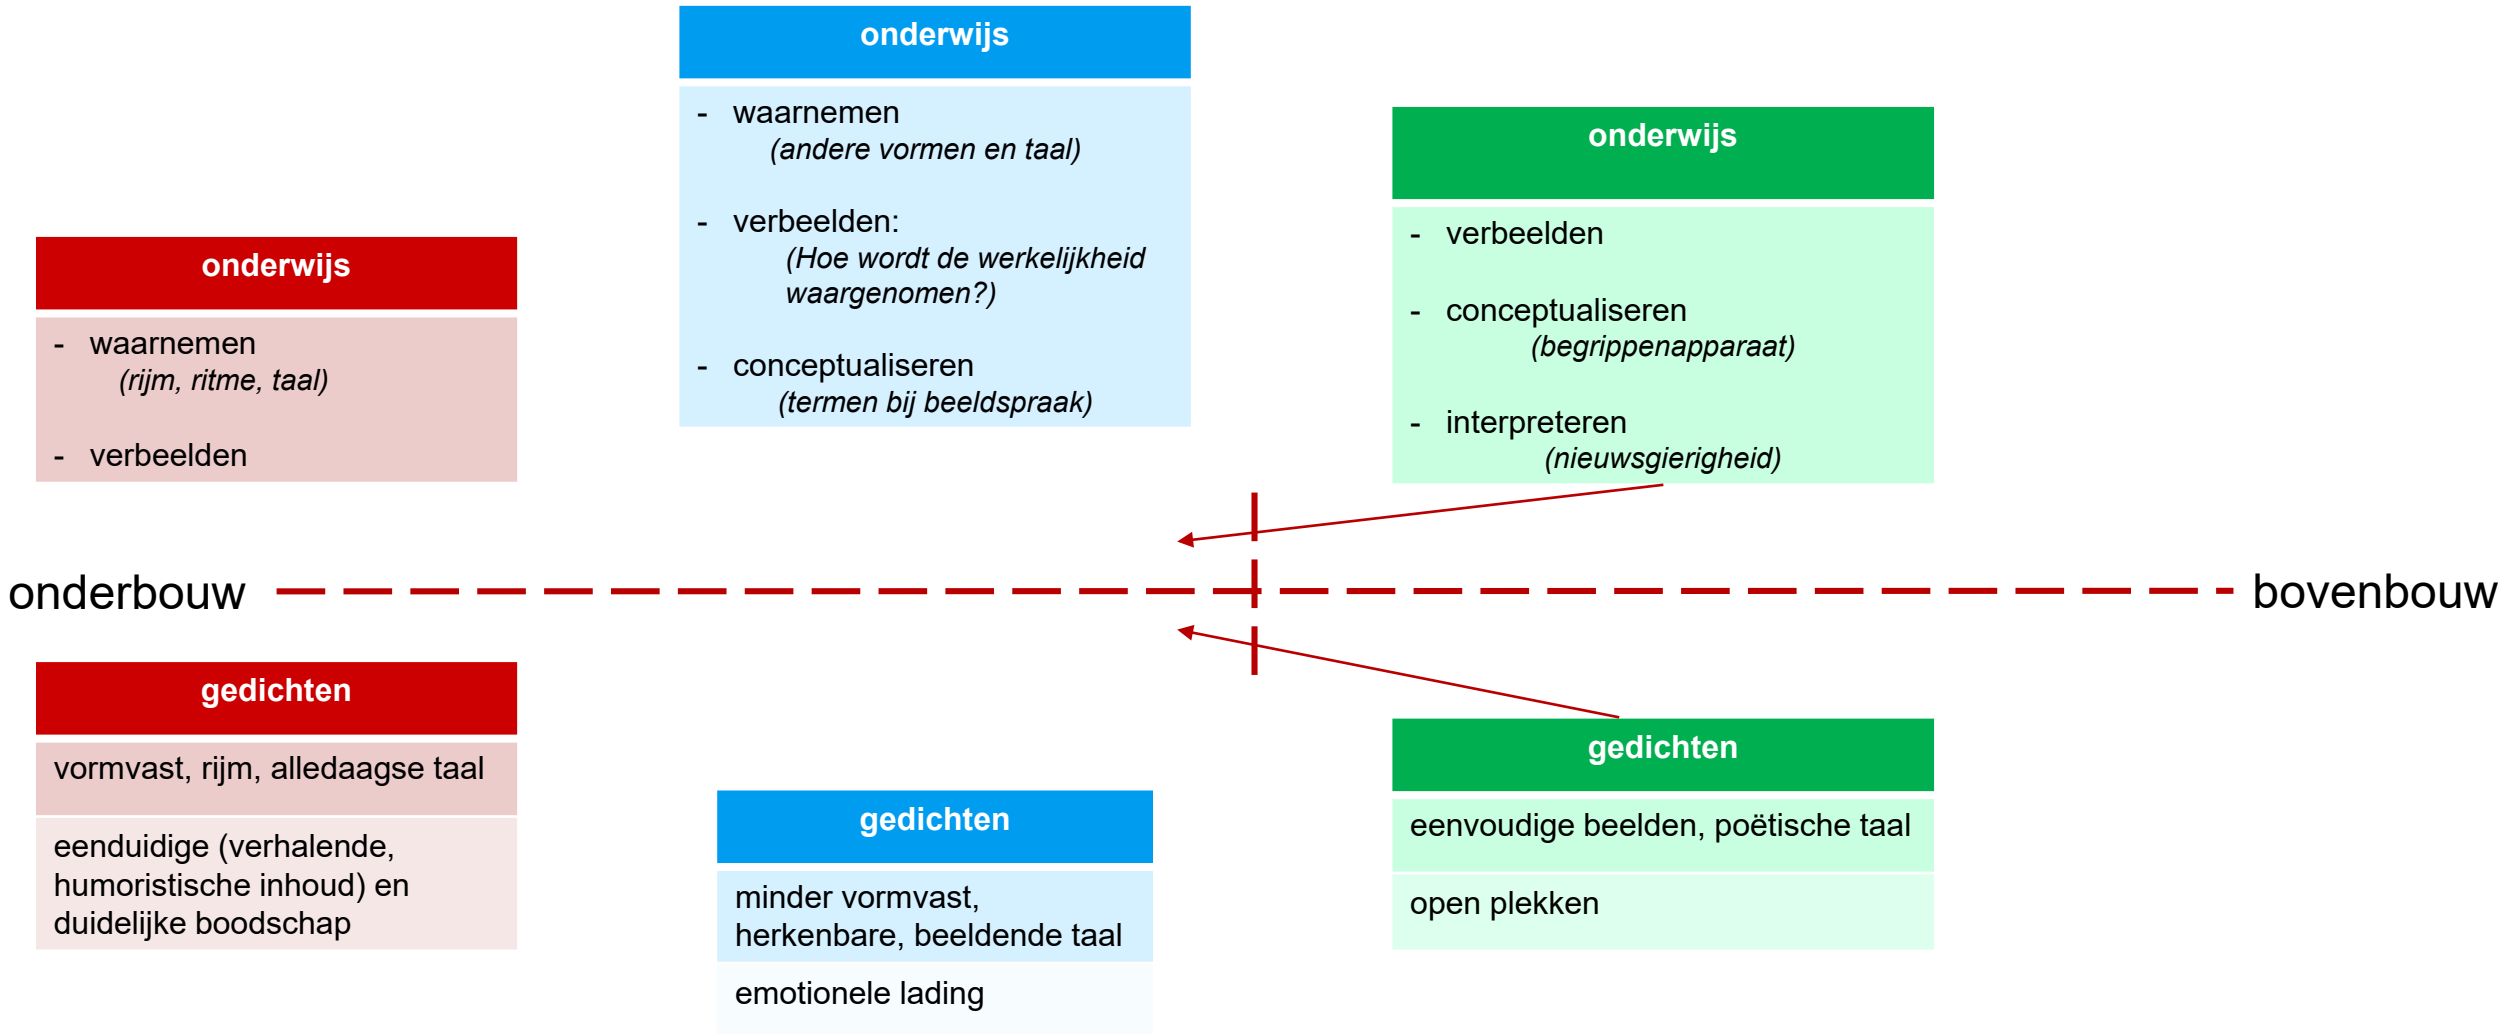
onderwijs

- waarnemen
(rijm, ritme, taal)

- verbeelden

onderwijs

- waarnemen
(andere vormen en taal)

- verbeelden:
(Hoe wordt de werkelijkheid waargenomen?)

- conceptualiseren
(termen bij beeldspraak)

onderwijs

- verbeelden

- conceptualiseren
(begrippenapparaat)

- interpreteren
(nieuwsgierigheid)

onderbouw

bovenbouw

gedichten

vormvast, rijm, alledaagse taal

eenduidige (verhalende, humoristische inhoud) en duidelijke boodschap

gedichten

minder vormvast, herkenbare, beeldende taal

emotionele lading

gedichten

eenvoudige beelden, poëtische taal

open plekken